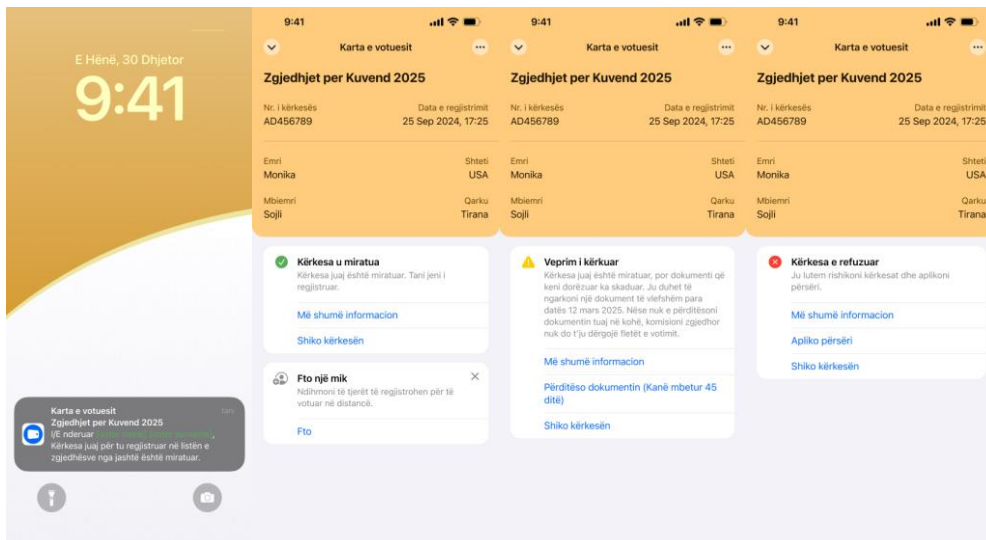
E Hënë, 30 Dhjetor
9:41

Karta e votuesit
Zgjedhjet per Kuvend 2025
I/E nderuar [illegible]
Kërkesa juaj për tu regjistruar në listën e zgjedhësve nga jashtë është miratuar.
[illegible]

9:41
Karta e votuesit
Zgjedhjet per Kuvend 2025
Nr. i kërkesës
AD456789
Data e regjistrimit
25 Sep 2024, 17:25
Emri
Monika
Shteti
USA
Mbiemri
Sojli
Qarku
Tirana

Kërkesa u miratua
Kërkesa juaj është miratuar. Tani jeni i regjistruar.
Më shumë informacion
Shiko kërkesën

Fto një mik
Ndihmoni të tjerët të regjistrohen për të votuar në distancë.
Fto

9:41
Karta e votuesit
Zgjedhjet per Kuvend 2025
Nr. i kërkesës
AD456789
Data e regjistrimit
25 Sep 2024, 17:25
Emri
Monika
Shteti
USA
Mbiemri
Sojli
Qarku
Tirana

Veprim i kërkuar
Kërkesa juaj është miratuar, por dokumenti që keni dorëzuar ka skaduar. Ju duhet të ngarkoni një dokument të vlefshëm para datës 12 mars 2025. Nëse nuk e përditësoni dokumentin tuaj në kohë, komisioni zgjedhor nuk do t'ju dërgojë fletët e votimit.
Më shumë informacion
Përditëso dokumentin (Kanë mbetur 45 ditë)
Shiko kërkesën

9:41
Karta e votuesit
Zgjedhjet per Kuvend 2025
Nr. i kërkesës
AD456789
Data e regjistrimit
25 Sep 2024, 17:25
Emri
Monika
Shteti
USA
Mbiemri
Sojli
Qarku
Tirana

Kërkesa e refuzuar
Ju lutem rishikoni kërkesat dhe aplikoni përsëri.
Më shumë informacion
Apliko përsëri
Shiko kërkesën